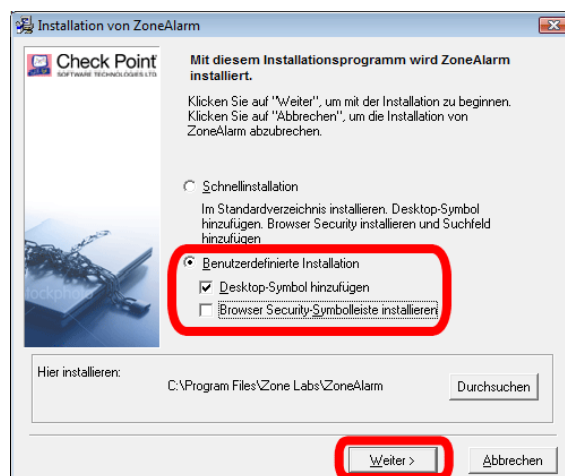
Installation von ZoneAlarm

Check Point
SOFTWARE TECHNOLOGIES LTD.

Mit diesem Installationsprogramm wird ZoneAlarm installiert.

Klicken Sie auf "Weiter", um mit der Installation zu beginnen. Klicken Sie auf "Abbrechen", um die Installation von ZoneAlarm abzubrechen.

Schnellinstallation

Im Standardverzeichnis installieren. Desktop-Symbol hinzufügen. Browser Security installieren und Suchfeld hinzufügen

Benutzerdefinierte Installation

Desktop-Symbol hinzufügen

Browser Security-Symbolleiste installieren

Hier installieren:

C:\Program Files\Zone Labs\ZoneAlarm

Durchsuchen

Weiter >

Abbrechen